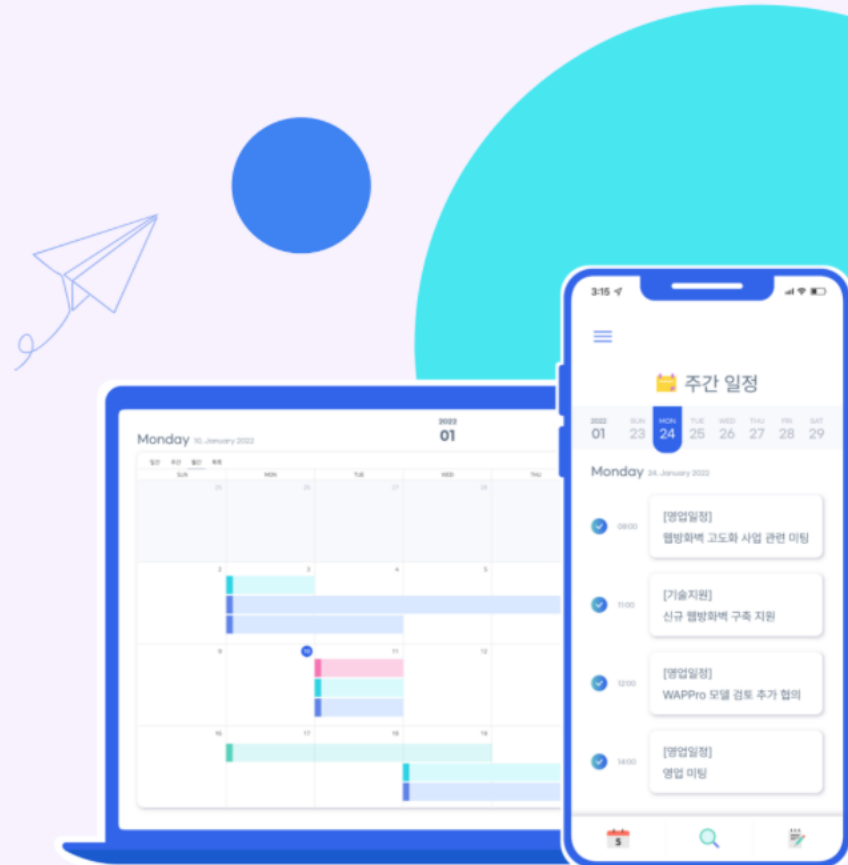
Monday 10. January 2022

2022
01

일간 주간 월간 목록

SUN MON TUE WED THU

25 26 27 28

2 3 4 5

9 10 11 12

16 17 18 19

3:15

주간 일정

2022 01 SUN 23 MON 24 TUE 25 WED 26 THU 27 FRI 28 SAT 29

Monday 24. January 2022

08:00 [영업일정] 웹방화벽 고도화 사업 관련 미팅

11:00 [기술지원] 신규 웹방화벽 구축 지원

12:00 [영업일정] WAPPro 모델 검토 추가 협의

14:00 [영업일정] 영업 미팅

5